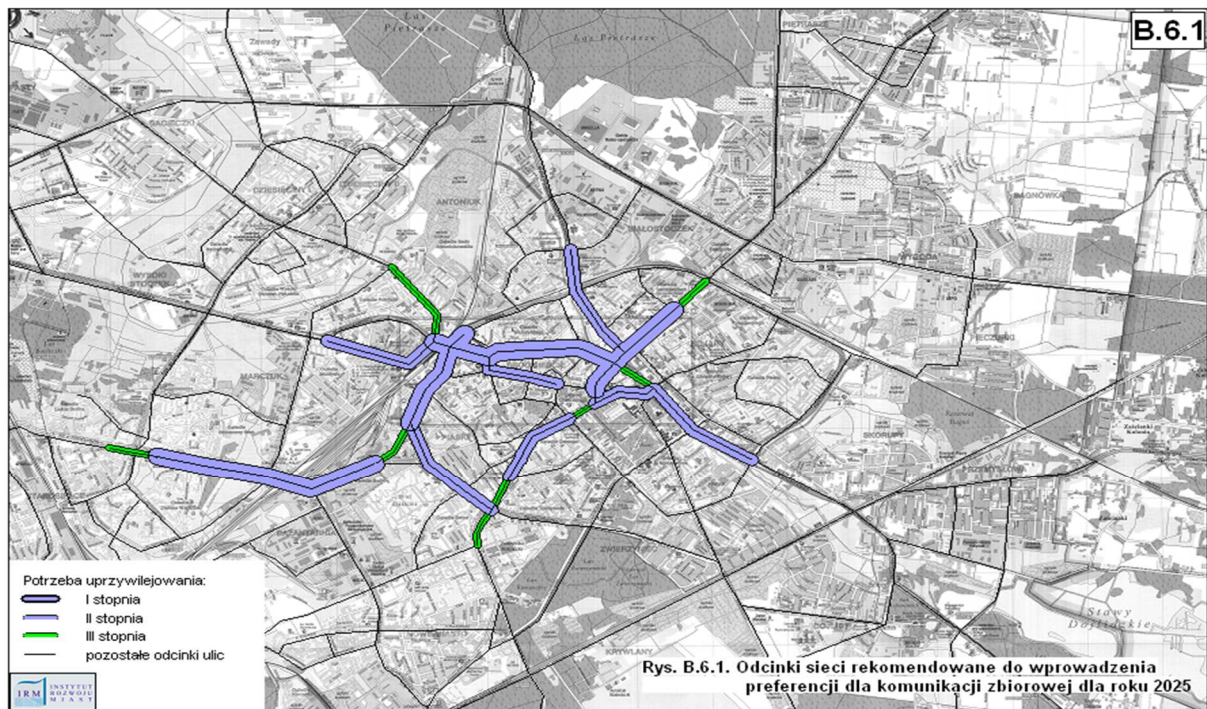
B.6.1

Las Pietrasze

Las Pietrasze

Zawady

Pietrasze

Dziesięciny

Wysoki Stoczek

Antoniuk

Białostoczek

Marczuk

Wygoda

Bagnówka

Skorupy

Przydworcowe

Zwierzyniec

Krywlany

Stawy Dojlidzkie

Potrzeba uprzywilejowania:
I stopnia
II stopnia
III stopnia
pozostałe odcinki ulic

IRM INSTYTUT ROZWOJU MIAST

Rys. B.6.1. Odcinki sieci rekomendowane do wprowadzenia preferencji dla komunikacji zbiorowej dla roku 2025